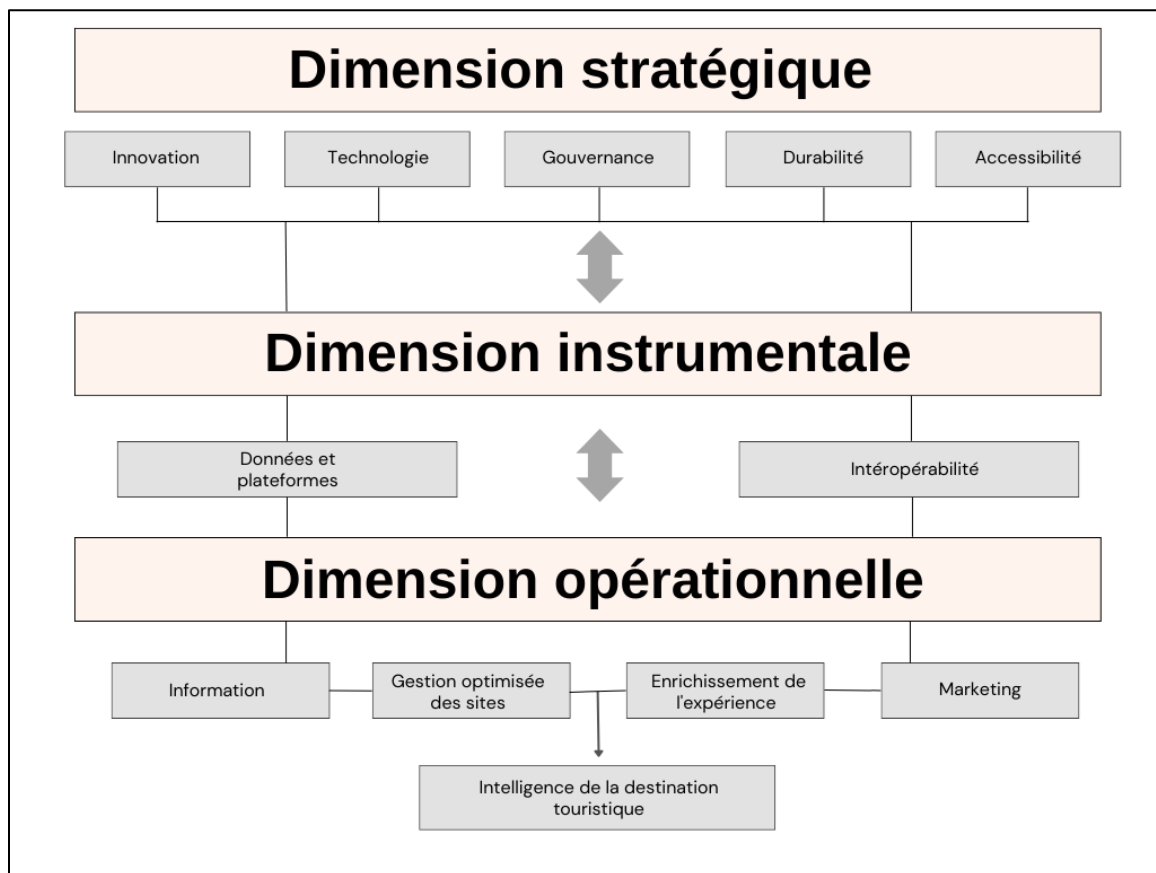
Dimension stratégique

Innovation

Technologie

Gouvernance

Durabilité

Accessibilité

Dimension instrumentale

Données et plateformes

Intéropérabilité

Dimension opérationnelle

Information

Gestion optimisée des sites

Enrichissement de l'expérience

Marketing

Intelligence de la destination touristique